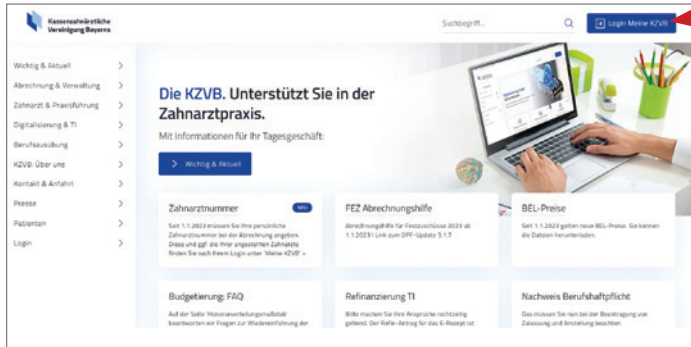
Kassenzahnärztliche Vereinigung Bayerns

Suchbegriff...

Login Meine KZVB

Wichtig & Aktuell
Abrechnung & Verwaltung
Zahnarzt & Praxisführung
Digitalisierung & TI
Berufsausübung
KZVB: Über uns
Kontakt & Anfahrt
Presse
Patienten
Login

Die KZVB. Unterstützt Sie in der Zahnarztpraxis.

Mit Informationen für Ihr Tagesgeschäft:

Wichtig & Aktuell

Zahnarztnummer

NEU

Seit 1.1.2023 müssen Sie Ihre persönliche Zahnarztnummer bei der Abrechnung angeben. Diese und ggf. die Ihrer angestellten Zahnärzte finden Sie nach Ihrem Login unter "Meine KZVB" »

FEZ Abrechnungshilfe

Abrechnungshilfe für Festzuschüsse 2023 ab 1.1.2023 | Link zum DPF-Update 3.1.7

BEL-Preise

Seit 1.1.2023 gelten neue BEL-Preise. Sie können die Dateien herunterladen.

Budgetierung: FAQ

Auf der Seite "Honorarverteilungsmaßstab" beantworten wir Fragen zur Wiedereinführung der

Refinanzierung TI

Bitte machen Sie Ihre Ansprüche rechtzeitig geltend. Der Refie-Antrag für das E-Rezept ist

Nachweis Berufshaftpflicht

Das müssen Sie nun bei der Beantragung von Zulassung und Anstellung beachten